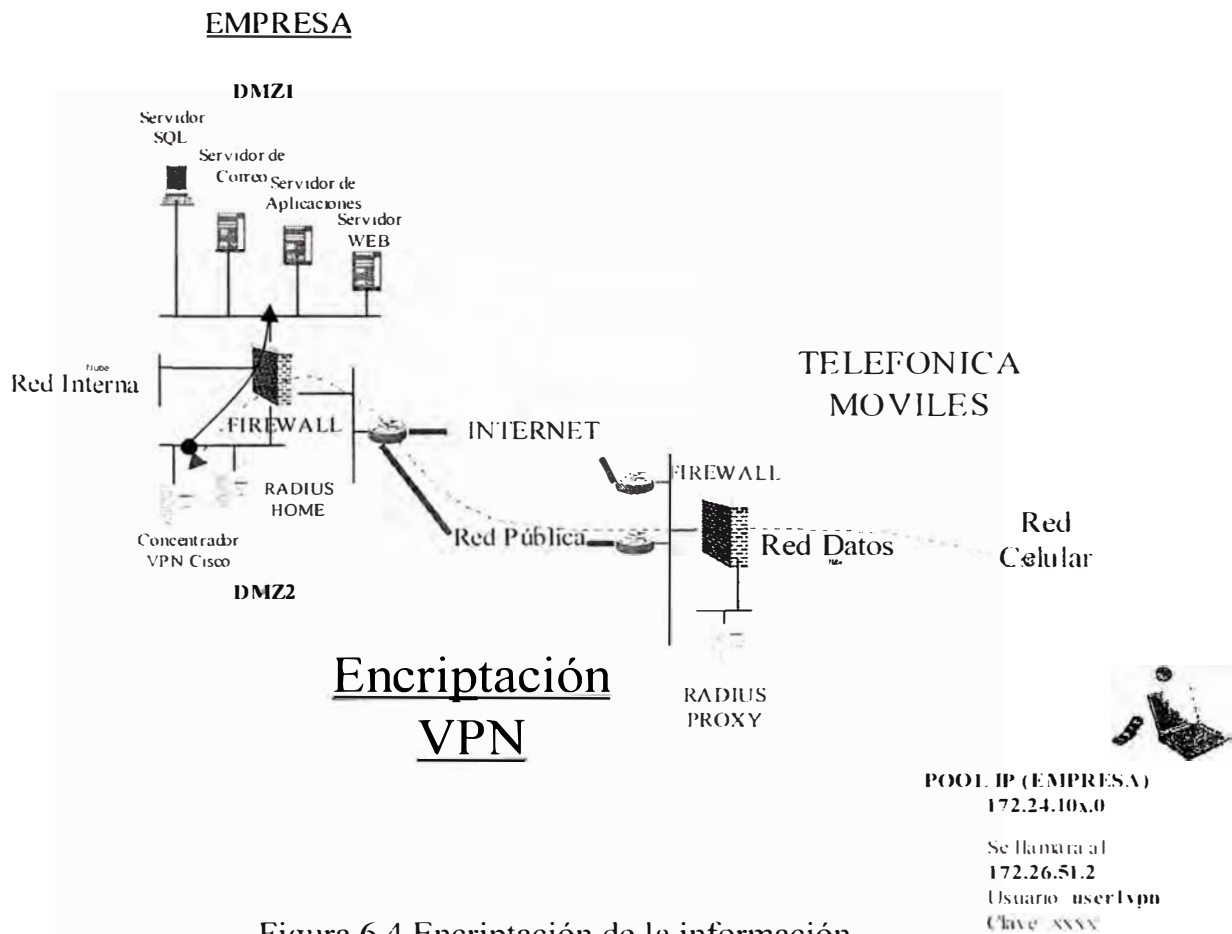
EMPRESA

DMZ1

Servidor SQL

Servidor de Correo

Servidor de Aplicaciones

Servidor WEB

Nube

Red Interna

FIREWALL

INTERNET

TELEFONICA MOVILES

RADIUS HOME

Concentrador VPN Cisco

DMZ2

FIREWALL

Red Pública

Red Datos

Red Celular

Encriptación VPN

RADIUS PROXY

POOL IP (EMPRESA) 172.24.10x.0

Se llamara al 172.26.51.2 Usuario user1vpn Clave xxxx

Figura 6.4 Encriptación de la información